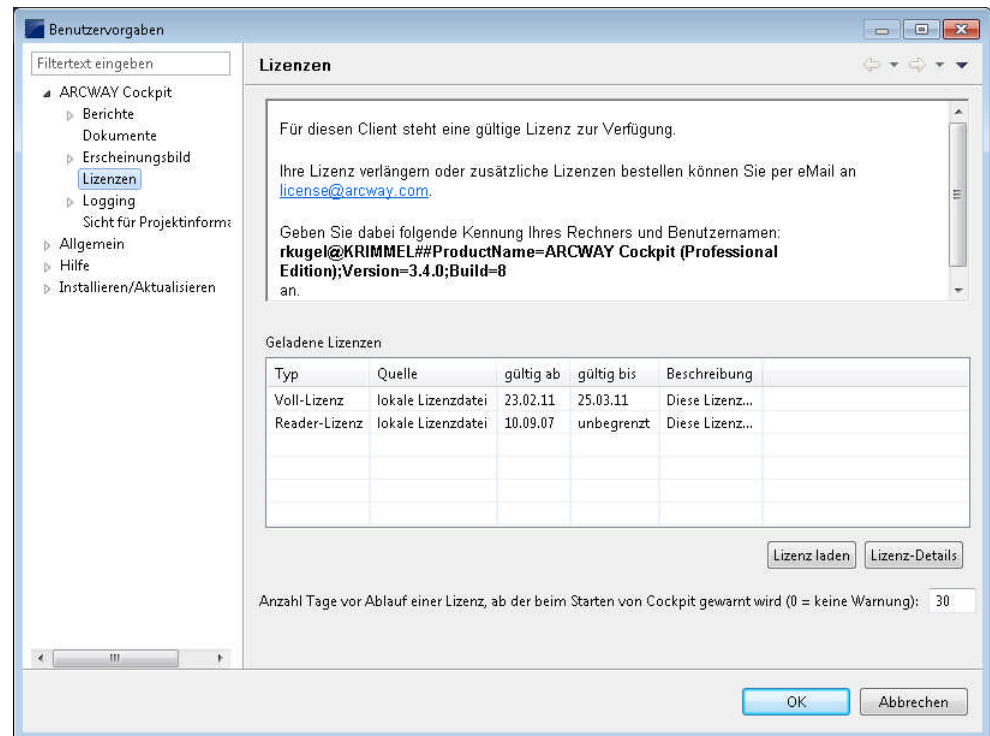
Benutzervorgaben

Filtertext eingeben

ARCWAY Cockpit
Berichte
Dokumente
Erscheinungsbild
Lizenzen
Logging
Sicht für Projektinforma
Allgemein
Hilfe
Installieren/Aktualisieren

Lizenzen

Für diesen Client steht eine gültige Lizenz zur Verfügung.

Ihre Lizenz verlängern oder zusätzliche Lizenzen bestellen können Sie per eMail an license@arcway.com.

Geben Sie dabei folgende Kennung Ihres Rechners und Benutzernamen:
**rkugel@KRIMMEL##ProductName=ARCWAY Cockpit (Professional Edition);Version=3.4.0;Build=8**
an.

Geladene Lizenzen

| Typ | Quelle | gültig ab | gültig bis | Beschreibung |
|---|---|---|---|---|
| Voll-Lizenz | lokale Lizenzdatei | 23.02.11 | 25.03.11 | Diese Lizenz... |
| Reader-Lizenz | lokale Lizenzdatei | 10.09.07 | unbegrenzt | Diese Lizenz... |

Lizenz laden
Lizenz-Details

Anzahl Tage vor Ablauf einer Lizenz, ab der beim Starten von Cockpit gewarnt wird (0 = keine Warnung): 30

OK
Abbrechen